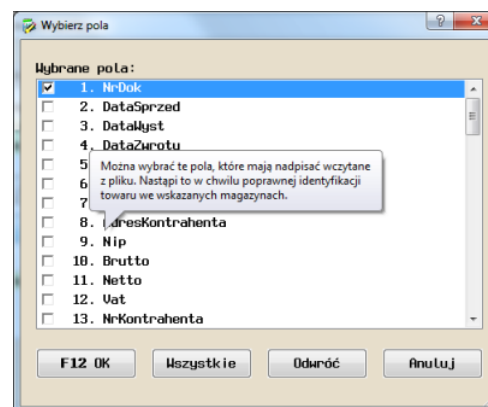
Wybierz pola

?

Wybrane pola:

1. NrDok
2. DataSprzed
3. DataWyst
4. DataZwrotu
5
6
7
8. AdresKontrahenta
9. Nip
10. Brutto
11. Netto
12. Vat
13. NrKontrahenta

Można wybrać te pola, które mają nadpisać wczytane z pliku. Nastąpi to w chwilu poprawnej identyfikacji towaru we wskazanych magazynach.

F12 OK
Wszystkie
Odwróć
Anuluj